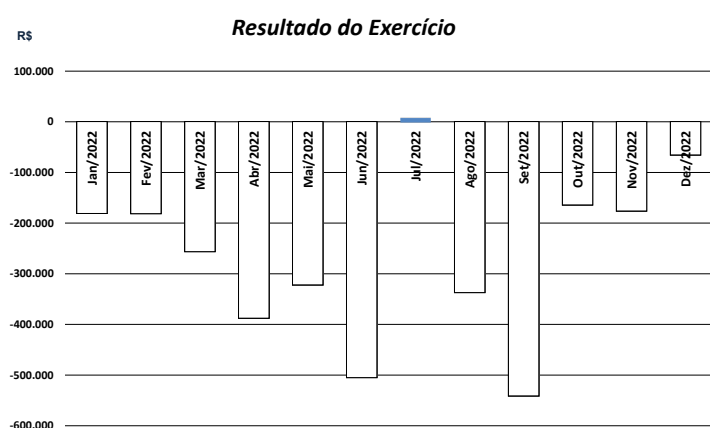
R$

Resultado do Exercício

100.000
0
-100.000
-200.000
-300.000
-400.000
-500.000
-600.000

Jan/2022
Fev/2022
Mar/2022
Abr/2022
Mai/2022
Jun/2022
Jul/2022
Ago/2022
Set/2022
Out/2022
Nov/2022
Dez/2022